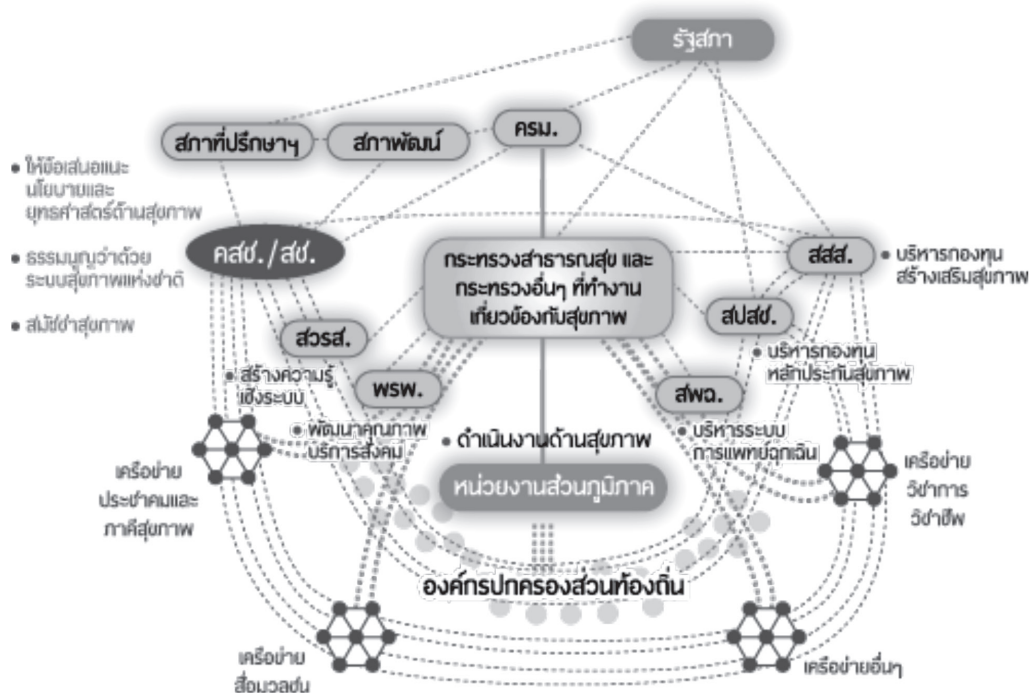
รัฐสภา

สภาที่ปรึกษาฯ

สภาพัฒน์

ครม.

• ให้ข้อเสนอแนะนโยบายและยุทธศาสตร์ด้านสุขภาพ

• ธรรมนูญว่าด้วยระบบสุขภาพแห่งชาติ

• สมัชชาสุขภาพ

คสช./สช.

กระทรวงสาธารณสุข และกระทรวงอื่นๆ ที่ทำงานเกี่ยวข้องกับสุขภาพ

สสส.

• บริหารกองทุนสร้างเสริมสุขภาพ

สปสช.

สวรส.

• บริหารกองทุนหลักประกันสุขภาพ

• สร้างความรู้เชิงระบบ

พรพ.

สพฉ.

• พัฒนาคุณภาพบริการสังคม

• ดำเนินงานด้านสุขภาพ

• บริหารระบบการแพทย์ฉุกเฉิน

เครือข่ายประชาคมและภาคีสุขภาพ

หน่วยงานส่วนภูมิภาค

เครือข่ายวิชาการวิชาชีพ

องค์กรปกครองส่วนท้องถิ่น

เครือข่ายสื่อมวลชน

เครือข่ายอื่นๆ